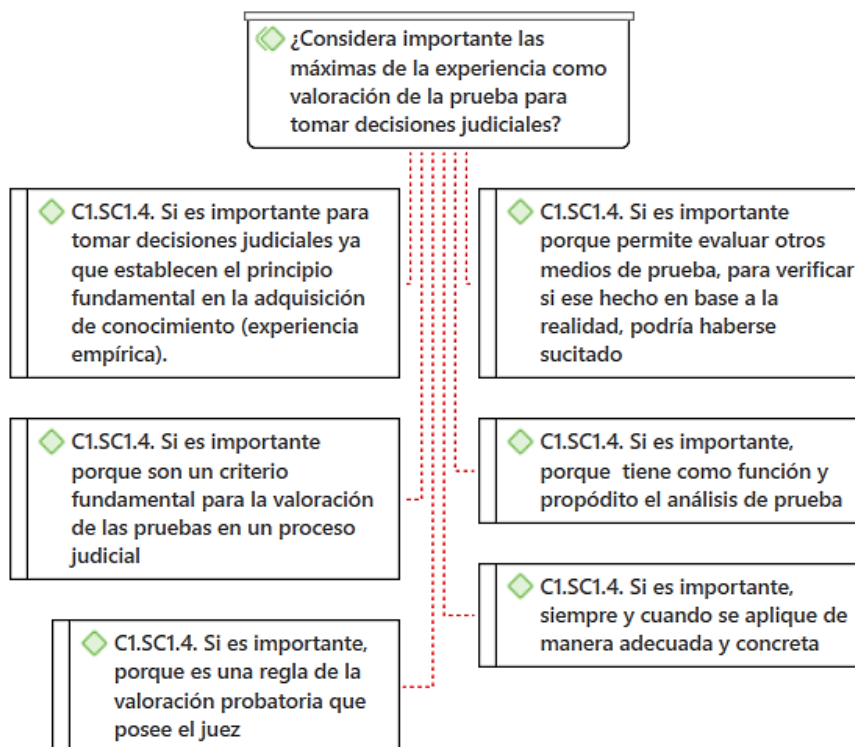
¿Considera importante las máximas de la experiencia como valoración de la prueba para tomar decisiones judiciales?

C1.SC1.4. Si es importante para tomar decisiones judiciales ya que establecen el principio fundamental en la adquisición de conocimiento (experiencia empírica).

C1.SC1.4. Si es importante porque permite evaluar otros medios de prueba, para verificar si ese hecho en base a la realidad, podría haberse sucitado

C1.SC1.4. Si es importante porque son un criterio fundamental para la valoración de las pruebas en un proceso judicial

C1.SC1.4. Si es importante, porque tiene como función y propódito el análisis de prueba

C1.SC1.4. Si es importante, siempre y cuando se aplique de manera adecuada y concreta

C1.SC1.4. Si es importante, porque es una regla de la valoración probatoria que posee el juez